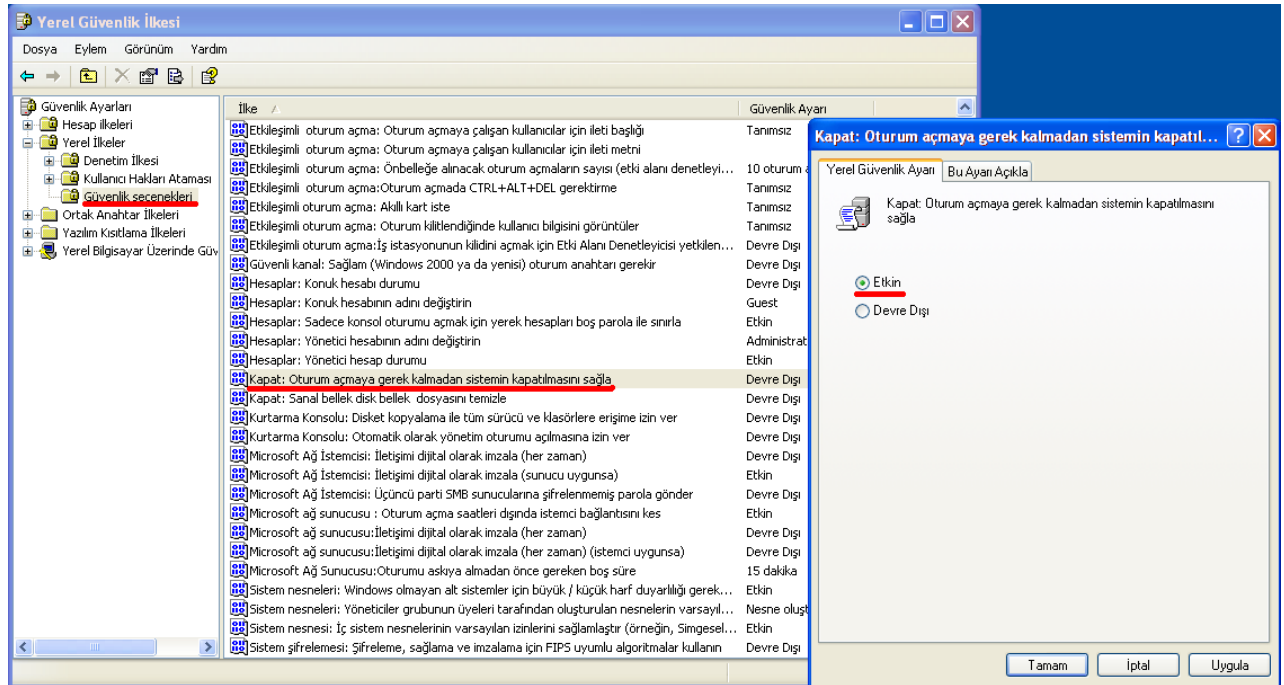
Yerel Güvenlik İlkesi

Dosya Eylem Görünüm Yardım

Güvenlik Ayarları
Hesap ilkeleri
Yerel İlkeler
Denetim İlkesi
Kullanıcı Hakları Ataması
Güvenlik seçenekleri
Ortak Anahtar İlkeleri
Yazılım Kısıtlama İlkeleri
Yerel Bilgisayar Üzerinde Güv

| İlke | Güvenlik Ayarı |
|---|---|
| Etkileşimli oturum açma: Oturum açmaya çalışan kullanıcılar için ileti başlığı | Tanımsız |
| Etkileşimli oturum açma: Oturum açmaya çalışan kullanıcılar için ileti metni | |
| Etkileşimli oturum açma: Önbelleğe alınacak oturum açmaların sayısı (etki alanı denetleyi... | 10 oturum a |
| Etkileşimli oturum açma:Oturum açmada CTRL+ALT+DEL gerektirme | Tanımsız |
| Etkileşimli oturum açma: Akıllı kart iste | Tanımsız |
| Etkileşimli oturum açma: Oturum kilitlendiğinde kullanıcı bilgisini görüntüler | Tanımsız |
| Etkileşimli oturum açma:İş istasyonunun kilidini açmak için Etki Alanı Denetleyicisi yetkilen... | Devre Dışı |
| Güvenli kanal: Sağlam (Windows 2000 ya da yenisi) oturum anahtarı gerekir | Devre Dışı |
| Hesaplar: Konuk hesabı durumu | Devre Dışı |
| Hesaplar: Konuk hesabının adını değiştirin | Guest |
| Hesaplar: Sadece konsol oturumu açmak için yerek hesapları boş parola ile sınırla | Etkin |
| Hesaplar: Yönetici hesabının adını değiştirin | Administrat |
| Hesaplar: Yönetici hesap durumu | Etkin |
| Kapat: Oturum açmaya gerek kalmadan sistemin kapatılmasını sağla | Devre Dışı |
| Kapat: Sanal bellek disk bellek dosyasını temizle | Devre Dışı |
| Kurtarma Konsolu: Disket kopyalama ile tüm sürücü ve klasörlere erişime izin ver | Devre Dışı |
| Kurtarma Konsolu: Otomatik olarak yönetim oturumu açılmasına izin ver | Devre Dışı |
| Microsoft Ağ İstemcisi: İletişimi dijital olarak imzala (her zaman) | Devre Dışı |
| Microsoft Ağ İstemcisi: İletişimi dijital olarak imzala (sunucu uygunsa) | Etkin |
| Microsoft Ağ İstemcisi: Üçüncü parti SMB sunucularına şifrelenmemiş parola gönder | Devre Dışı |
| Microsoft ağ sunucusu : Oturum açma saatleri dışında istemci bağlantısını kes | Etkin |
| Microsoft ağ sunucusu:İletişimi dijital olarak imzala (her zaman) | Devre Dışı |
| Microsoft ağ sunucusu:İletişimi dijital olarak imzala (her zaman) (istemci uygunsa) | Devre Dışı |
| Microsoft Ağ Sunucusu:Oturumu askıya almadan önce gereken boş süre | 15 dakika |
| Sistem nesneleri: Windows olmayan alt sistemler için büyük / küçük harf duyarlılığı gerek... | Etkin |
| Sistem nesneleri: Yöneticiler grubunun üyeleri tarafından oluşturulan nesnelerin varsayıl... | Nesne oluşt |
| Sistem nesnesi: İç sistem nesnelerinin varsayılan izinlerini sağlamlaştır (örneğin, Simgesel... | Etkin |
| Sistem şifrelemesi: Şifreleme, sağlama ve imzalama için FIPS uyumlu algoritmalar kullanın | Devre Dışı |

Kapat: Oturum açmaya gerek kalmadan sistemin kapatıl...

Yerel Güvenlik Ayarı | Bu Ayarı Açıkla

Kapat: Oturum açmaya gerek kalmadan sistemin kapatılmasını sağla

Etkin
Devre Dışı

Tamam İptal Uygula